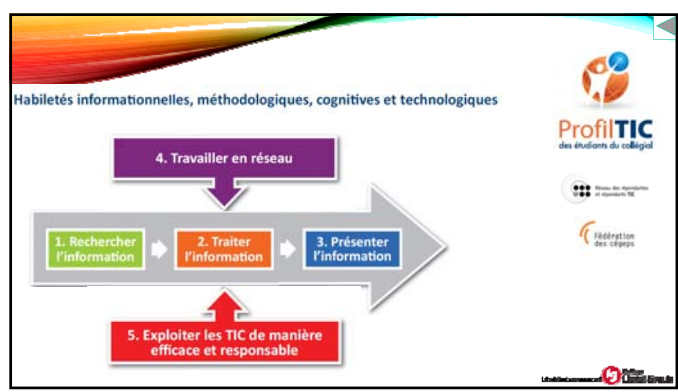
Habiletés informationnelles, méthodologiques, cognitives et technologiques

4. Travailler en réseau

1. Rechercher l'information

2. Traiter l'information

3. Présenter l'information

5. Exploiter les TIC de manière efficace et responsable

ProfilTIC
des étudiants du collégial

Réseau des répondantes et répondants TIC

Fédération des cégeps

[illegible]